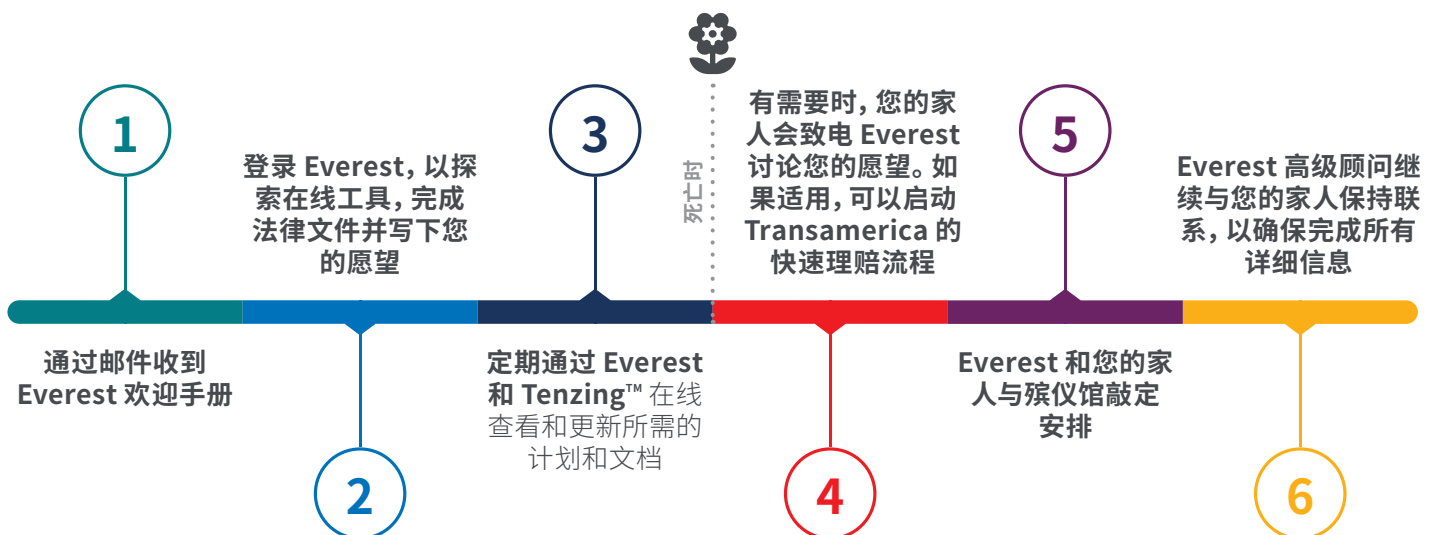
1

登录 Everest，以探索在线工具，完成法律文件并写下您的愿望

3

死亡时

有需要时，您的家人会致电 Everest 讨论您的愿望。如果适用，可以启动 Transamerica 的快速理赔流程

5

Everest 高级顾问继续与您的家人保持联系，以确保完成所有详细信息

通过邮件收到 Everest 欢迎手册

2

定期通过 Everest 和 Tenzing™ 在线查看和更新所需的计划和文档

4

Everest 和您的家人与殡仪馆敲定安排

6